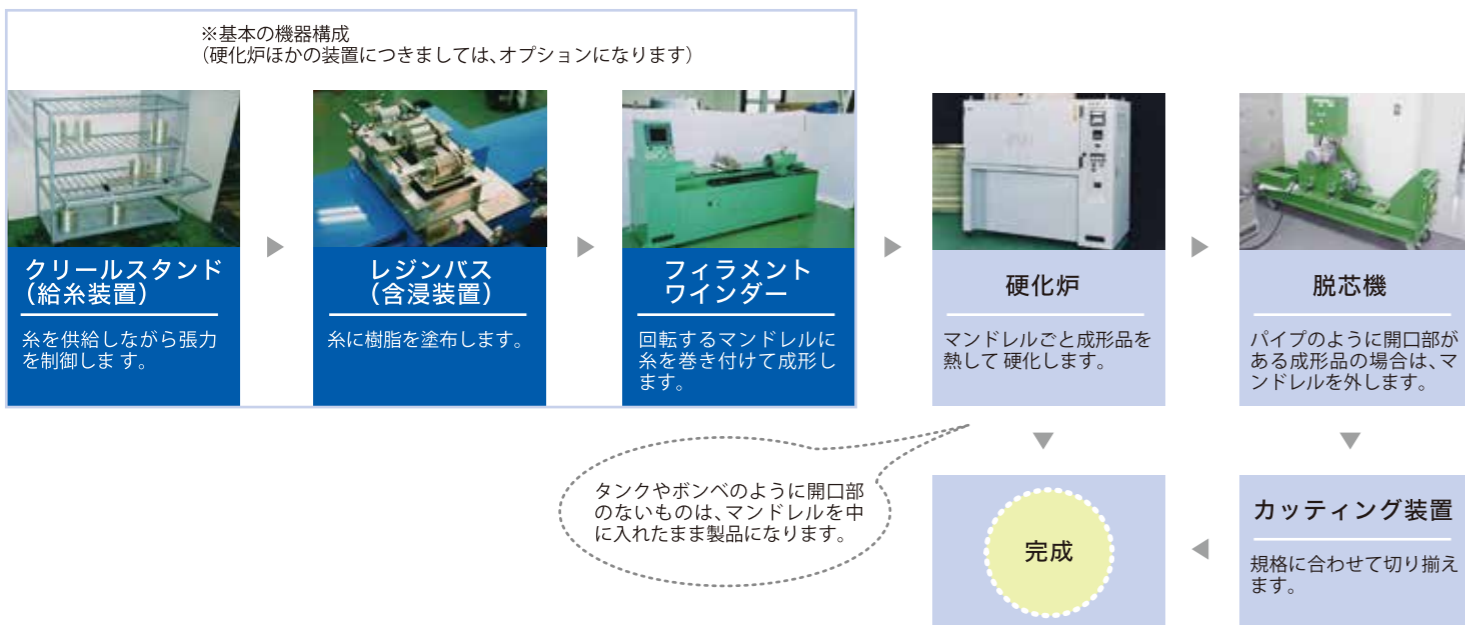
※基本の機器構成
（硬化炉ほかの装置につきましては、オプションになります）

クリールスタンド
（給糸装置）

糸を供給しながら張力を制御します。

レジンバス
（含浸装置）

糸に樹脂を塗布します。

フィラメント
ワインダー

回転するマンドレルに糸を巻き付けて成形します。

硬化炉

マンドレルごと成形品を熱して 硬化します。

脱芯機

パイプのように開口部がある成形品の場合は、マンドレルを外します。

タンクやボンベのように開口部のないものは、マンドレルを中に入れたまま製品になります。

完成

カッティング装置

規格に合わせて切り揃えます。